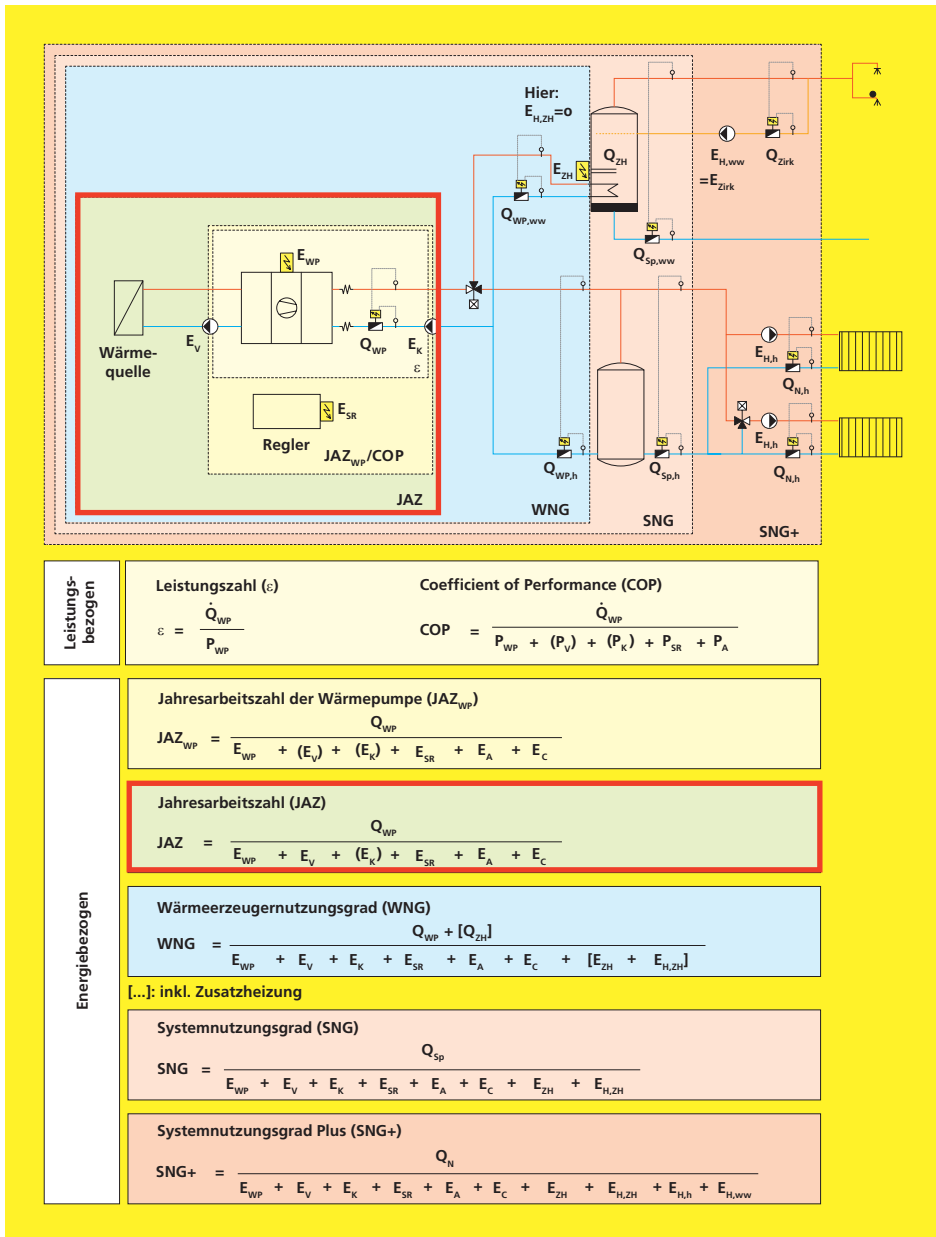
Hier:
$E_{H,ZH}$=o

$Q_{ZH}$

$E_{ZH}$

$E_{H,ww}$

$Q_{Zirk}$

$=E_{Zirk}$

$Q_{WP,ww}$

$Q_{Sp,ww}$

$E_{WP}$

Wärmequelle

$E_V$

$Q_{WP}$

$E_K$

ε

$E_{H,h}$

$Q_{N,h}$

$E_{SR}$

Regler

$JAZ_{WP}$/COP

$E_{H,h}$

$Q_{WP,h}$

$Q_{Sp,h}$

$Q_{N,h}$

JAZ

WNG

SNG

SNG+

Leistungsbezogen

Leistungszahl (ε)

$\varepsilon = \frac{\dot{Q}_{WP}}{P_{WP}}$

Coefficient of Performance (COP)

$COP = \frac{\dot{Q}_{WP}}{P_{WP} + (P_V) + (P_K) + P_{SR} + P_A}$

Energiebezogen

Jahresarbeitszahl der Wärmepumpe ($JAZ_{WP}$)

$JAZ_{WP} = \frac{Q_{WP}}{E_{WP} + (E_V) + (E_K) + E_{SR} + E_A + E_C}$

Jahresarbeitszahl (JAZ)

$JAZ = \frac{Q_{WP}}{E_{WP} + E_V + (E_K) + E_{SR} + E_A + E_C}$

Wärmeerzeugernutzungsgrad (WNG)

$WNG = \frac{Q_{WP} + [Q_{ZH}]}{E_{WP} + E_V + E_K + E_{SR} + E_A + E_C + [E_{ZH} + E_{H,ZH}]}$

[...]: inkl. Zusatzheizung

Systemnutzungsgrad (SNG)

$SNG = \frac{Q_{Sp}}{E_{WP} + E_V + E_K + E_{SR} + E_A + E_C + E_{ZH} + E_{H,ZH}}$

Systemnutzungsgrad Plus (SNG+)

$SNG+ = \frac{Q_N}{E_{WP} + E_V + E_K + E_{SR} + E_A + E_C + E_{ZH} + E_{H,ZH} + E_{H,h} + E_{H,ww}}$